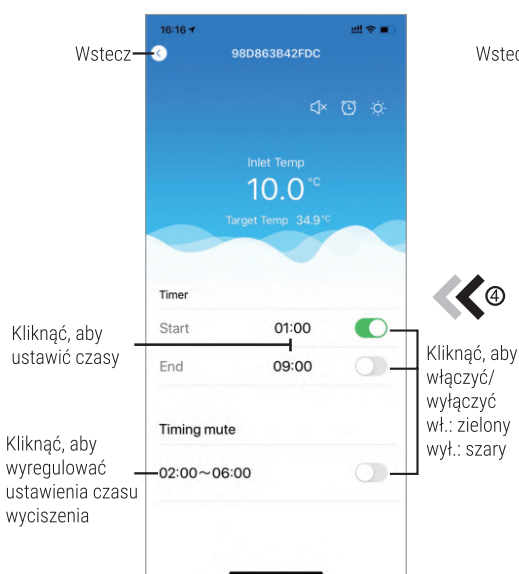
16:16

Wstecz

98D863B42FDC

Wstec

Inlet Temp

10.0 °C

Target Temp 34.9 °C

Timer

Start 01:00

End 09:00

④

Kliknąć, aby ustawić czasy

Kliknąć, aby włączyć/ wyłączyć wł.: zielony wył.: szary

Timing mute

Kliknąć, aby wyregulować ustawienia czasu wyciszenia

02:00～06:00